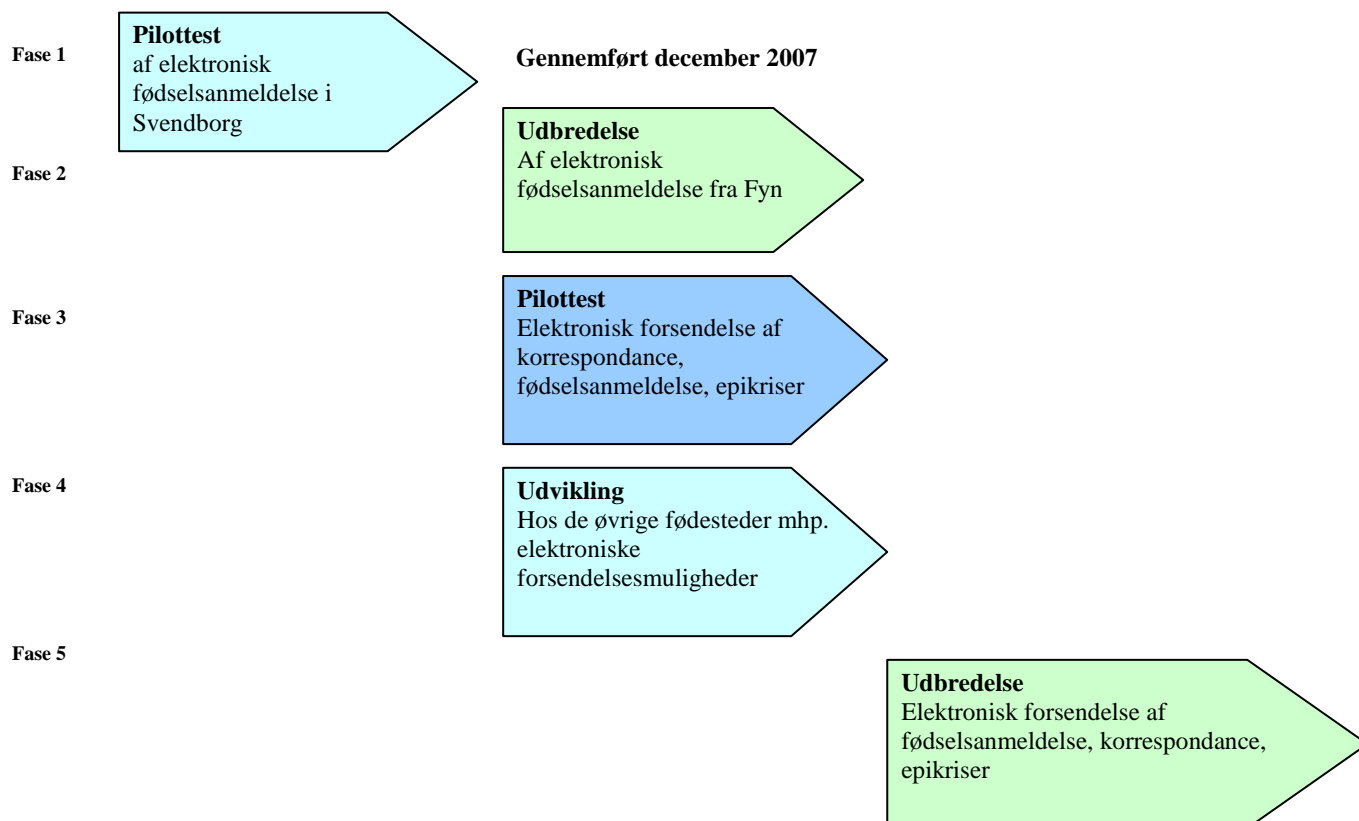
Fase 1

Pilottest
af elektronisk fødselsanmeldelse i Svendborg

Gennemført december 2007

Fase 2

Udbredelse
Af elektronisk fødselsanmeldelse fra Fyn

Fase 3

Pilottest
Elektronisk forsendelse af korrespondance, fødselsanmeldelse, epikriser

Fase 4

Udvikling
Hos de øvrige fødesteder mhp. elektroniske forsendelsesmuligheder

Fase 5

Udbredelse
Elektronisk forsendelse af fødselsanmeldelse, korrespondance, epikriser